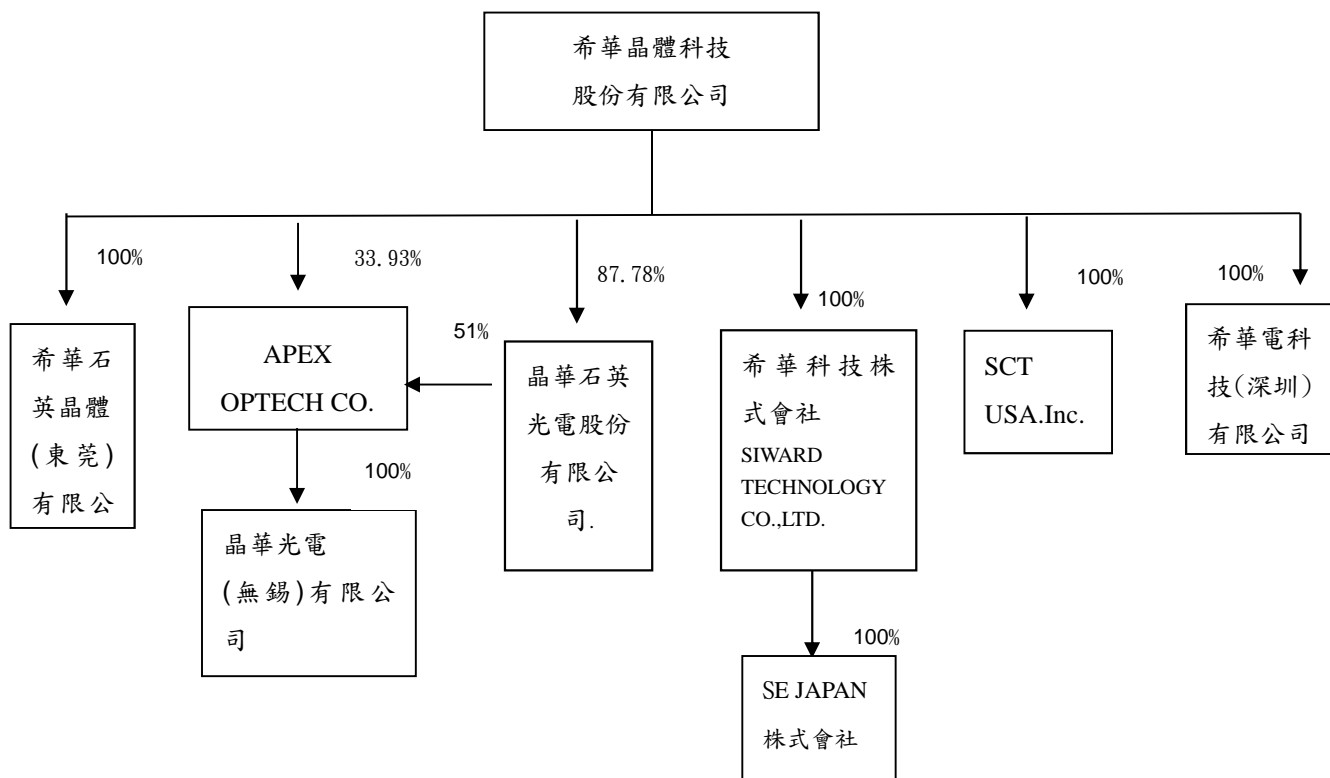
希華晶體科技股份有限公司

100%

希華石英晶體(東莞)有限公

33.93%

APEX OPTECH CO.

51%

100%

晶華光電(無錫)有限公司

87.78%

晶華石英光電股份有限公司.

100%

希華科技株式會社
SIWARD TECHNOLOGY CO.,LTD.

100%

SE JAPAN 株式會社

100%

SCT USA.Inc.

100%

希華電科技(深圳)有限公司